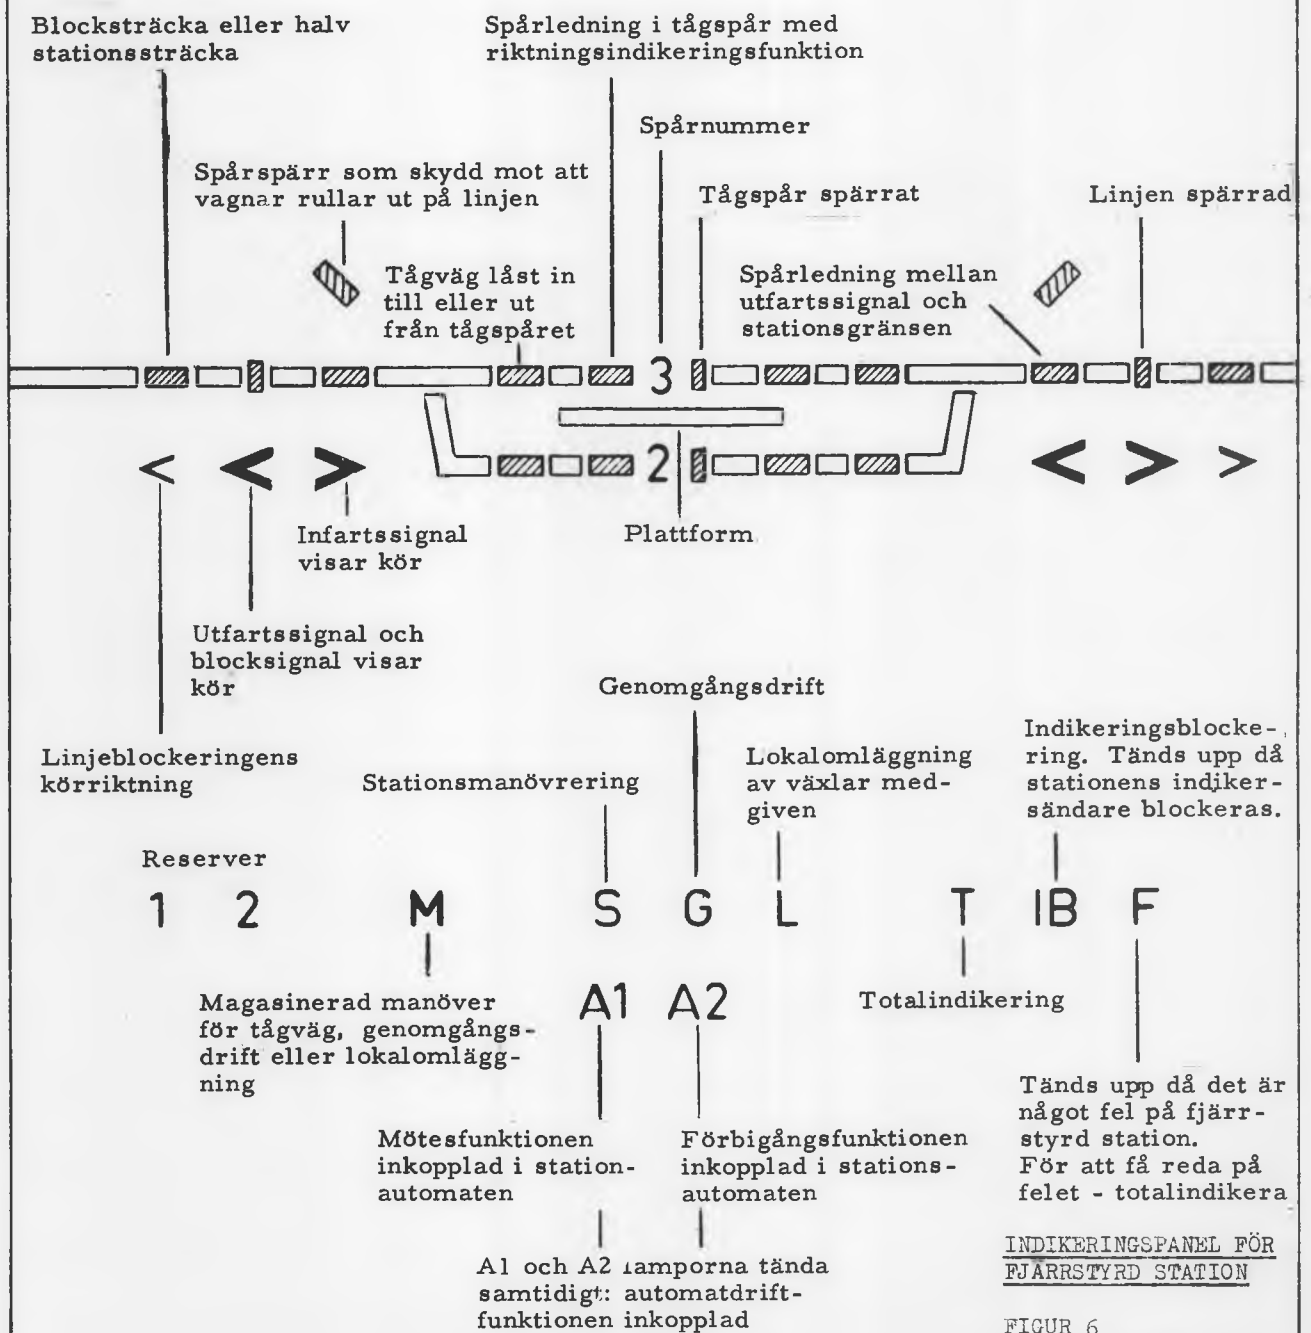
Blocksträcka eller halv stationssträcka

Spårledning i tågspår med riktningsindikeringsfunktion

Spårnummer

Spårspärr som skydd mot att vagnar rullar ut på linjen

Tågspår spärrat

Linjen spärrad

Tågväg låst in till eller ut från tågspåret

Spårledning mellan utfartssignal och stationsgränsen

3

2

< < > < > >

Infartssignal visar kör

Plattform

Utfartssignal och blocksignal visar kör

Genomgångsdrift

Linjeblockeringens körriktning

Stationsmanövrering

Lokalomläggning av växlar medgiven

Indikeringsblockering. Tänds upp då stationens indikersändare blockeras.

Reserver

1 2 M S G L T IB F

Magasinerad manöver för tågväg, genomgångsdrift eller lokalomläggning

A1 A2

Totalindikering

Tänds upp då det är något fel på fjärrstyrd station. För att få reda på felet - totalindikera

Mötesfunktionen inkopplad i stationautomaten

Förbigångsfunktionen inkopplad i stationsautomaten

A1 och A2 lamporna tända samtidigt: automatdriftfunktionen inkopplad

INDIKERINGSPANEL FÖR FJÄRRSTYRD STATION

FIGUR 6